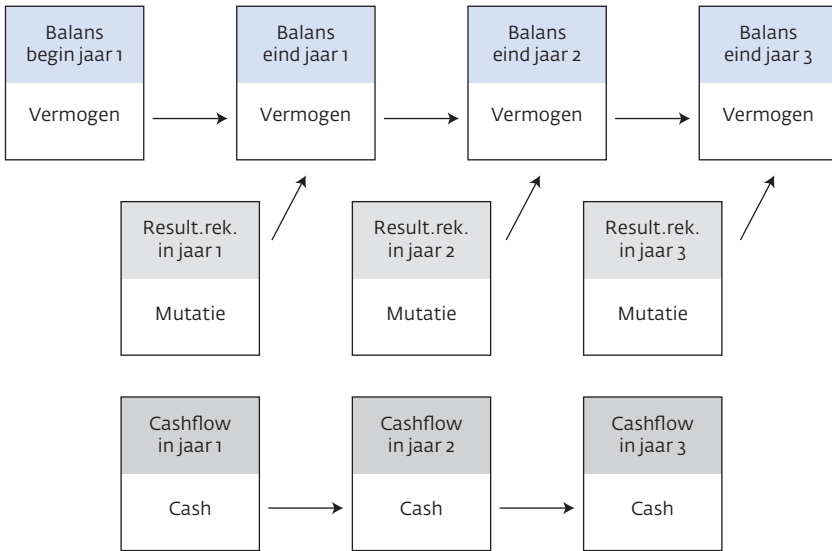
Balans begin jaar 1

Vermogen

Balans eind jaar 1

Vermogen

Balans eind jaar 2

Vermogen

Balans eind jaar 3

Vermogen

Result.rek. in jaar 1

Mutatie

Result.rek. in jaar 2

Mutatie

Result.rek. in jaar 3

Mutatie

Cashflow in jaar 1

Cash

Cashflow in jaar 2

Cash

Cashflow in jaar 3

Cash